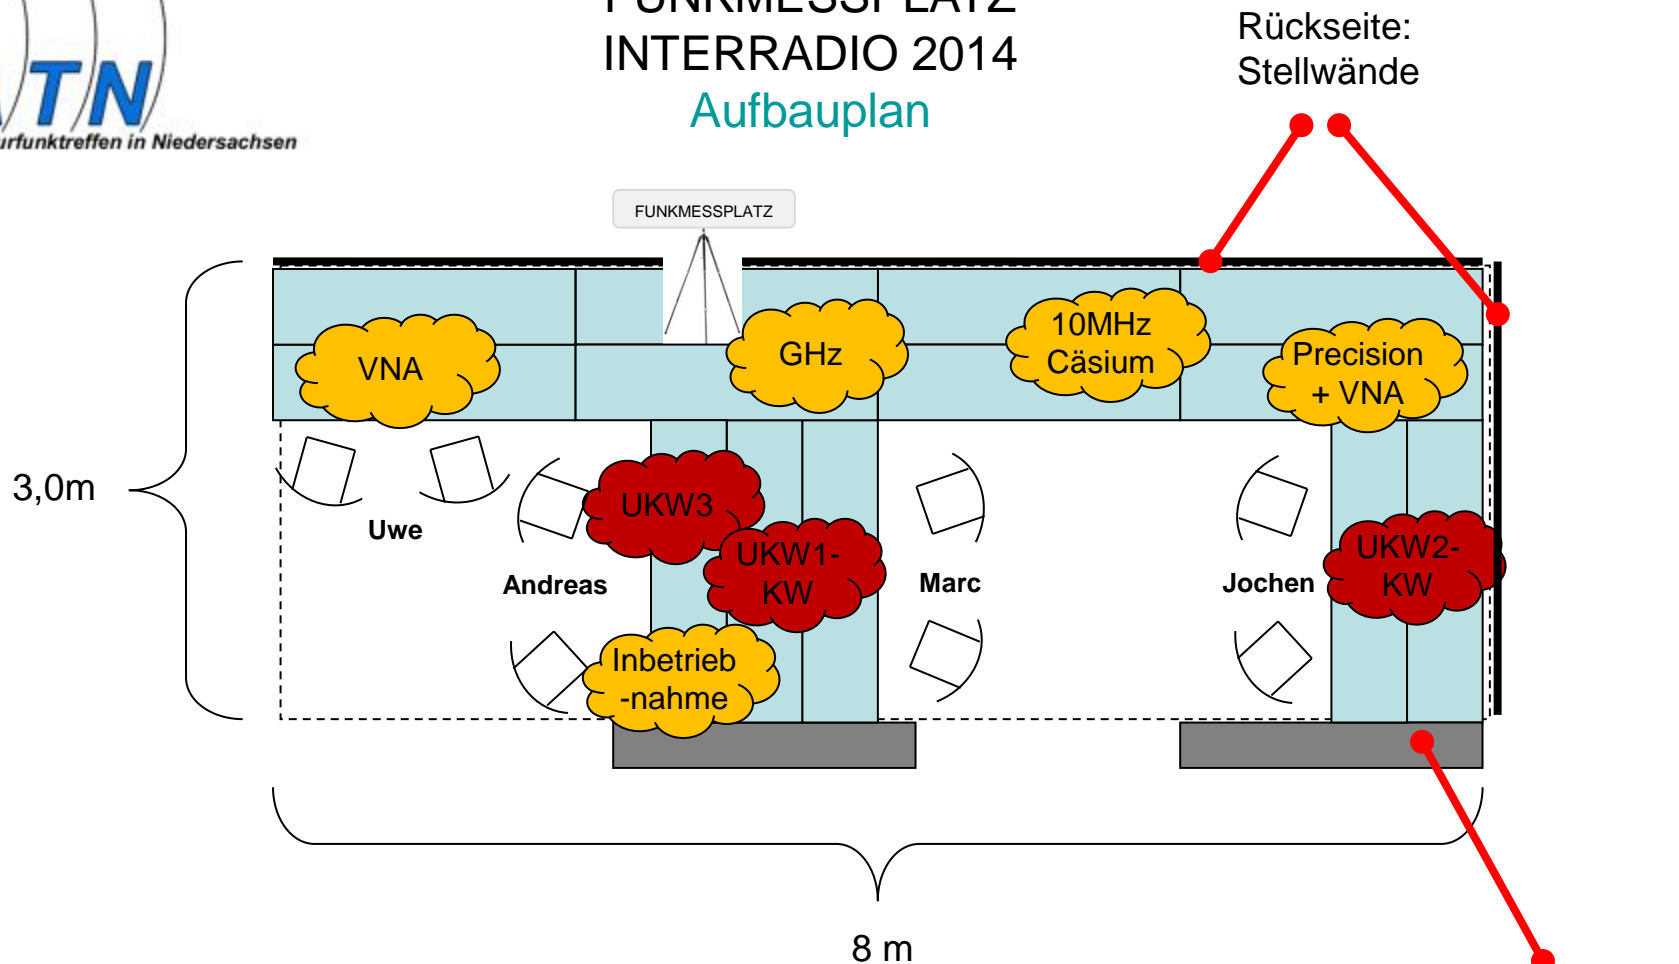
TN
urfunktreffen in Niedersachsen

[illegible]
INTERRADIO 2014
Aufbauplan

Rückseite:
Stellwände

FUNKMESSPLATZ

VNA

GHz

10MHz
Cäsium

Precision
+ VNA

3,0m

Uwe

Andreas

UKW3

UKW1-
KW

Marc

Jochen

UKW2-
KW

Inbetrieb
-nahme

8 m